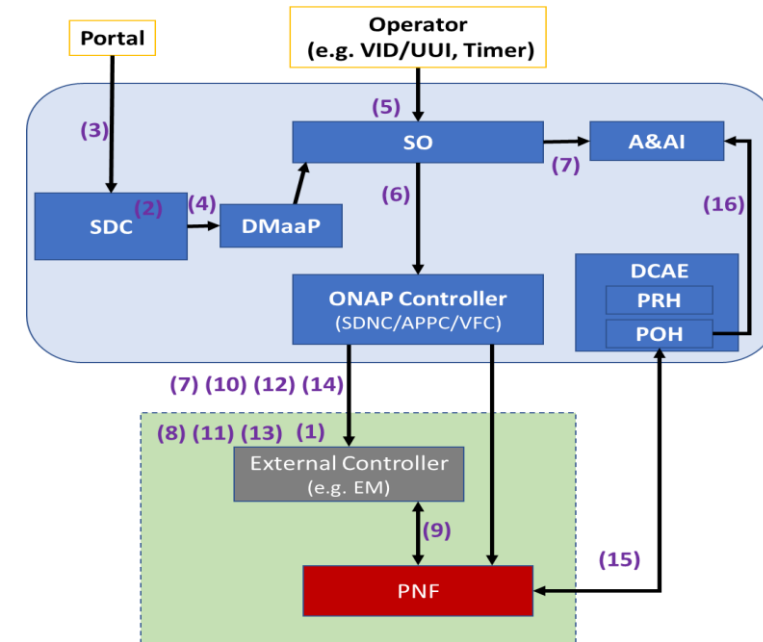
Portal

Operator
(e.g. VID/UUI, Timer)

(5)

(3)

SO

A&AI

(7)

(6)

(2)
SDC

(4)

DMaaP

(16)

DCAE

PRH

POH

ONAP Controller
(SDNC/APPC/VFC)

(7) (10) (12) (14)

(8) (11) (13) (1)

External Controller
(e.g. EM)

(9)

(15)

PNF